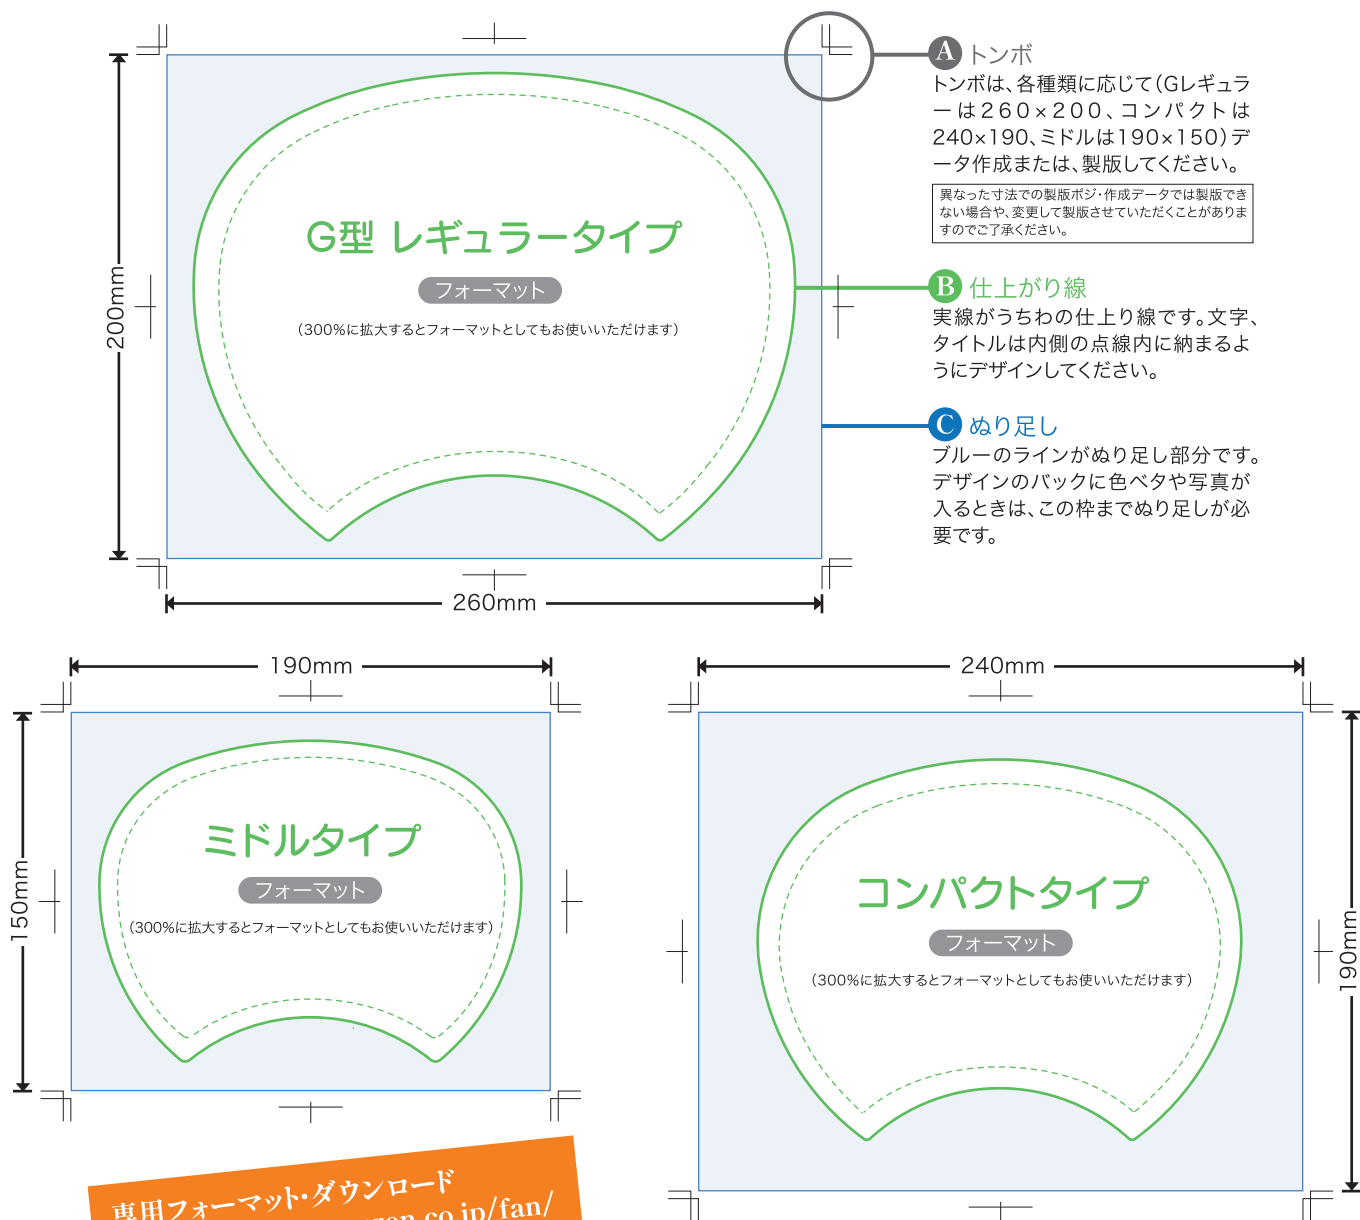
G型 レギュラータイプ

フォーマット

（300%に拡大するとフォーマットとしてもお使いいただけます）

200mm

260mm

A トンボ
トンボは、各種類に応じて（Gレギュラーは260×200、コンパクトは240×190、ミドルは190×150）データ作成または、製版してください。

異なった寸法での製版ポジ・作成データでは製版できない場合や、変更して製版させていただくことがありますのでご了承ください。

B 仕上がり線
実線がうちわの仕上り線です。文字、タイトルは内側の点線内に納まるようにデザインしてください。

C ぬり足し
ブルーのラインがぬり足し部分です。デザインのバックに色ベタや写真が入るときは、この枠までぬり足しが必要です。

190mm

150mm

ミドルタイプ

フォーマット

（300%に拡大するとフォーマットとしてもお使いいただけます）

240mm

190mm

コンパクトタイプ

フォーマット

（300%に拡大するとフォーマットとしてもお使いいただけます）

専用フォーマット・ダウンロード
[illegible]gen.co.jp/fan/